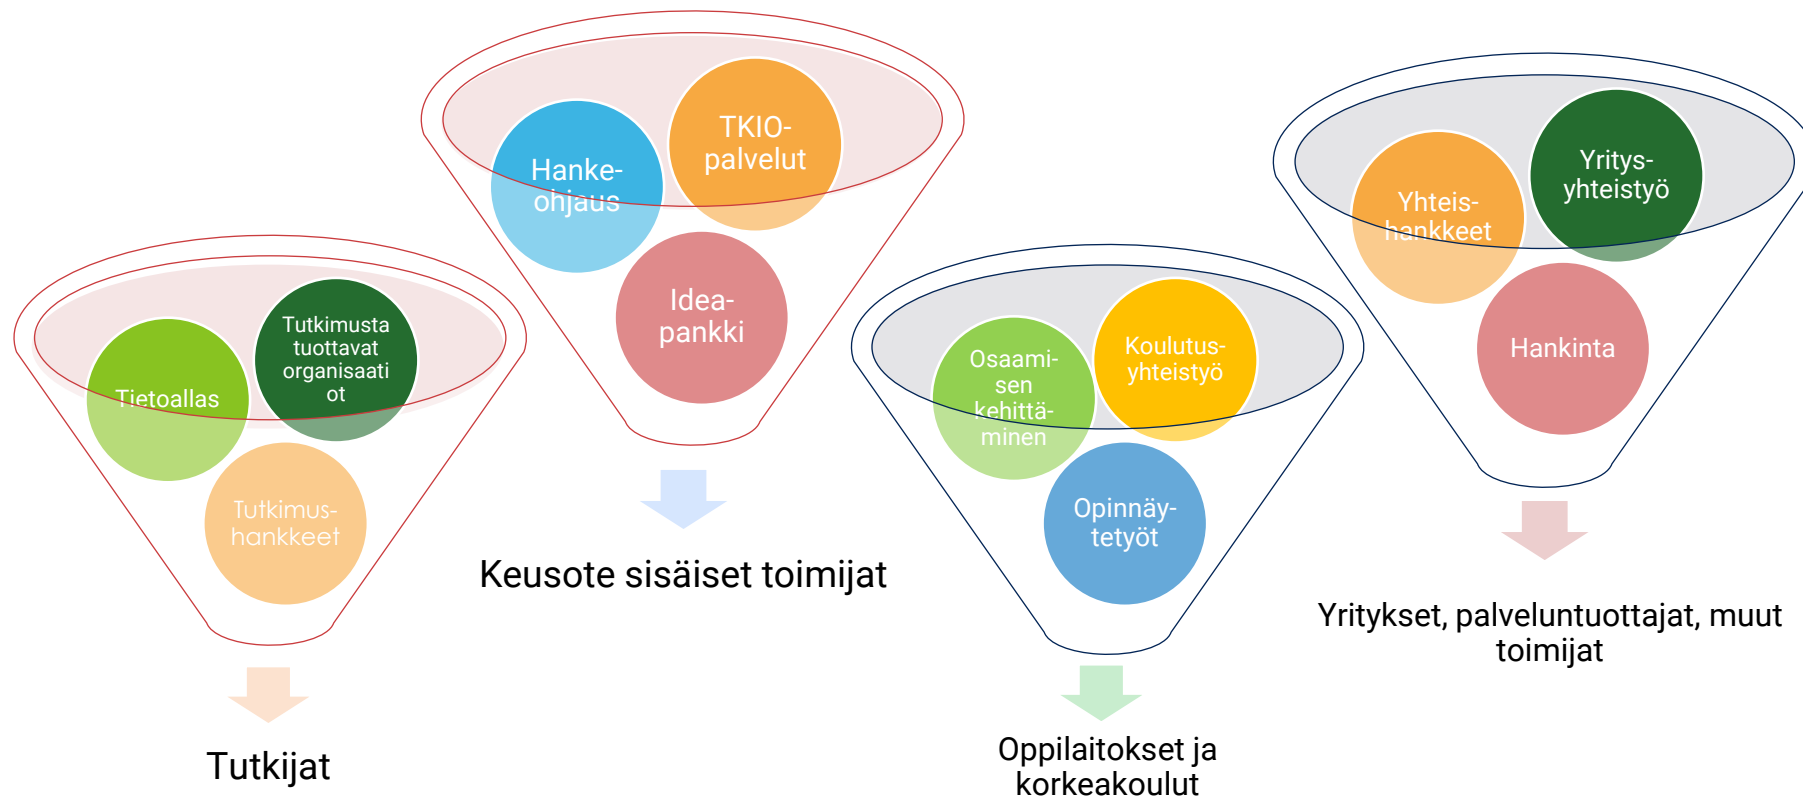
Hanke-ohjaus

TKIO-palvelut

Idea-pankki

Keusote sisäiset toimijat

Tietoallas

Tutkimusta tuottavat organisaatiot

Tutkimus-hankkeet

Tutkijat

Osaamisen kehittäminen

Koulutus-yhteistyö

Opinnäy-tetyöt

Oppilaitokset ja korkeakoulut

Yhteis-hankkeet

Yritys-yhteistyö

Hankinta

Yritykset, palveluntuottajat, muut toimijat